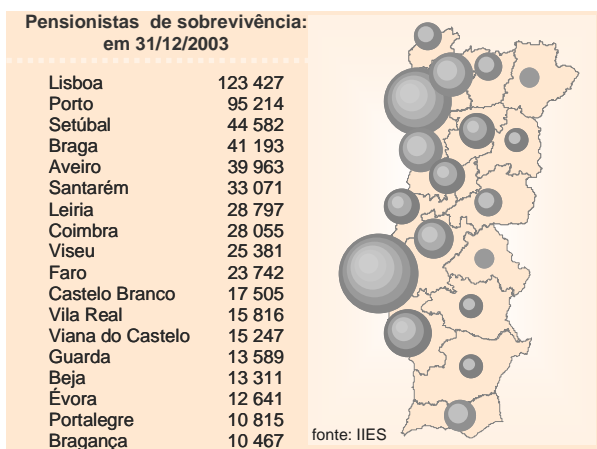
Pensionistas de sobrevivência: em 31/12/2003

| | |
|---|---|
| Lisboa | 123 427 |
| Porto | 95 214 |
| Setúbal | 44 582 |
| Braga | 41 193 |
| Aveiro | 39 963 |
| Santarém | 33 071 |
| Leiria | 28 797 |
| Coimbra | 28 055 |
| Viseu | 25 381 |
| Faro | 23 742 |
| Castelo Branco | 17 505 |
| Vila Real | 15 816 |
| Viana do Castelo | 15 247 |
| Guarda | 13 589 |
| Beja | 13 311 |
| Évora | 12 641 |
| Portalegre | 10 815 |
| Bragança | 10 467 |

fonte: IIES